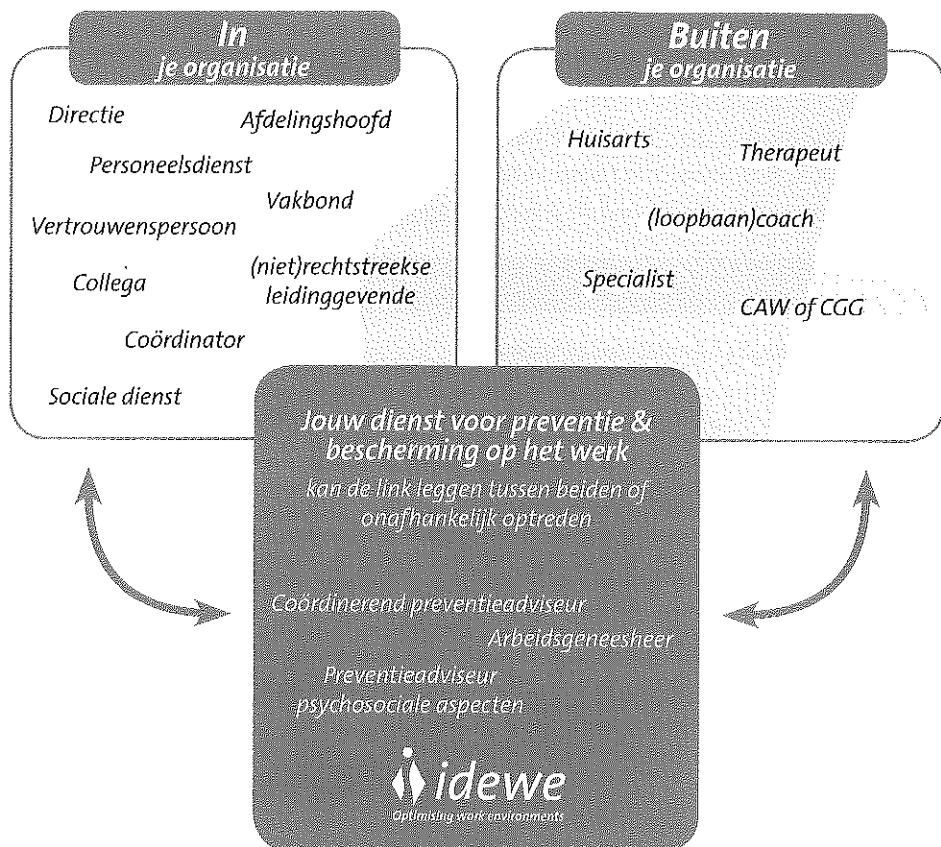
In
je organisatie

Directie

Afdelingshoofd

Personeelsdienst

Vakbond

Vertrouwenspersoon

Collega

(niet)rechtstreekse leidinggevende

Coördinator

Sociale dienst

Buiten
je organisatie

Huisarts

Therapeut

(loopbaan)coach

Specialist

CAW of CGG

Jouw dienst voor preventie & bescherming op het werk

kan de link leggen tussen beiden of onafhankelijk optreden

Coördinerend preventieadviseur

Arbeidsgeneesheer

Preventieadviseur psychosociale aspecten

idewe

Optimising work environments